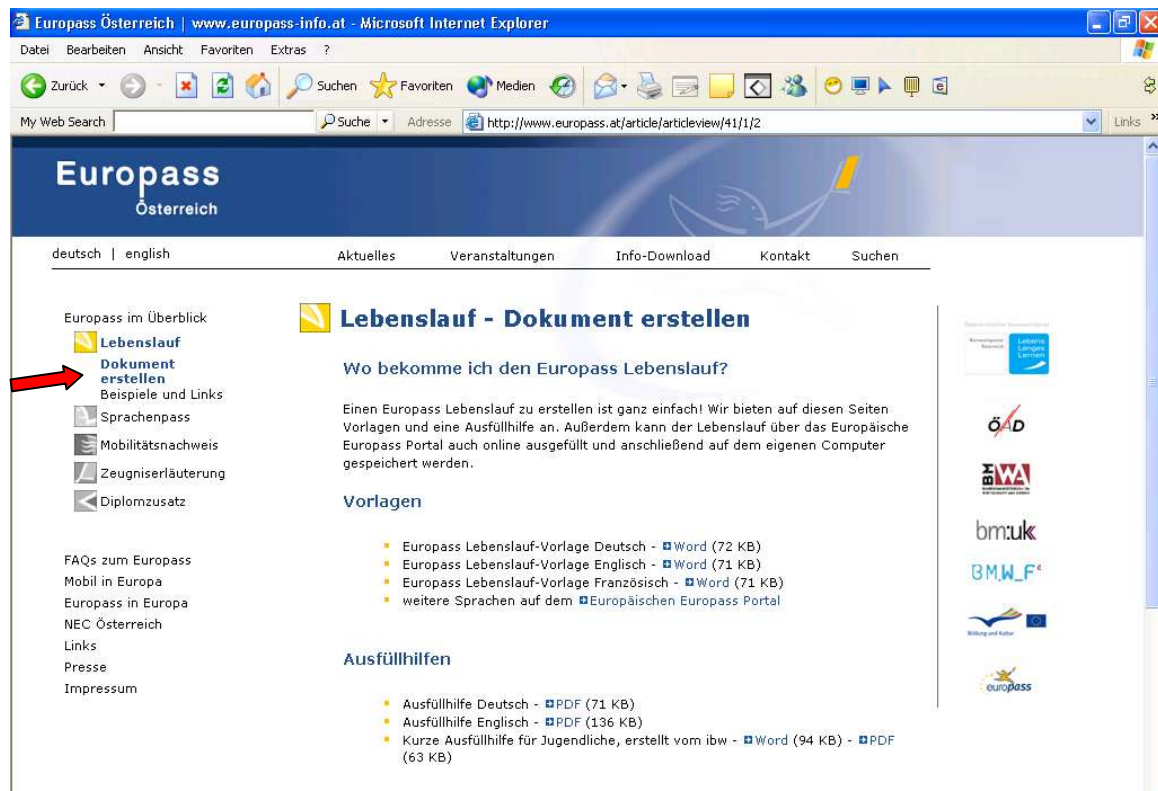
Europass Österreich | www.europass-info.at - Microsoft Internet Explorer

Datei Bearbeiten Ansicht Favoriten Extras ?

Zurück Suchen Favoriten Medien

My Web Search Suche Adresse http://www.europass.at/article/articleview/41/1/2 Links

Europass
Österreich

deutsch | english

Aktuelles Veranstaltungen Info-Download Kontakt Suchen

Europass im Überblick
Lebenslauf
Dokument erstellen
Beispiele und Links
Sprachenpass
Mobilitätsnachweis
Zeugniserläuterung
Diplomzusatz

FAQs zum Europass
Mobil in Europa
Europass in Europa
NEC Österreich
Links
Presse
Impressum

Lebenslauf - Dokument erstellen

Wo bekomme ich den Europass Lebenslauf?

Einen Europass Lebenslauf zu erstellen ist ganz einfach! Wir bieten auf diesen Seiten Vorlagen und eine Ausfüllhilfe an. Außerdem kann der Lebenslauf über das Europäische Europass Portal auch online ausgefüllt und anschließend auf dem eigenen Computer gespeichert werden.

Vorlagen

- Europass Lebenslauf-Vorlage Deutsch - Word (72 KB)
- Europass Lebenslauf-Vorlage Englisch - Word (71 KB)
- Europass Lebenslauf-Vorlage Französisch - Word (71 KB)
- weitere Sprachen auf dem Europäischen Europass Portal

Ausfüllhilfen

- Ausfüllhilfe Deutsch - PDF (71 KB)
- Ausfüllhilfe Englisch - PDF (136 KB)
- Kurze Ausfüllhilfe für Jugendliche, erstellt vom ibw - Word (94 KB) - PDF (63 KB)

Lebens Langes Lernen

ÖAD

bm:uk

BM.W_F

europass